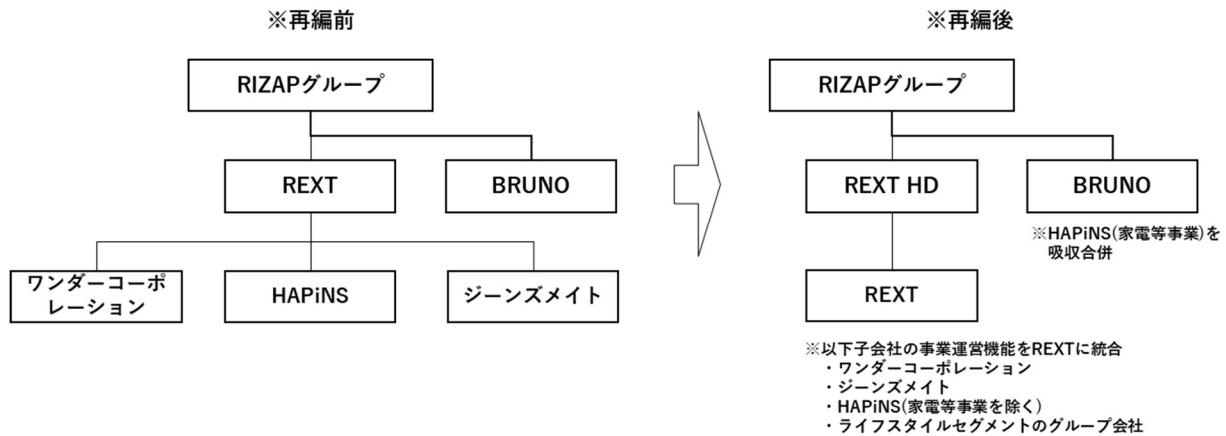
※再編前

RIZAPグループ

REXT

BRUNO

ワンダーコーポレーション

HAPiNS

ジーンズメイト

※再編後

RIZAPグループ

REXT HD

BRUNO

※HAPiNS(家電等事業)を吸収合併

REXT

※以下子会社の事業運営機能をREXTに統合
・ワンダーコーポレーション
・ジーンズメイト
・HAPiNS(家電等事業を除く)
・ライフスタイルセグメントのグループ会社